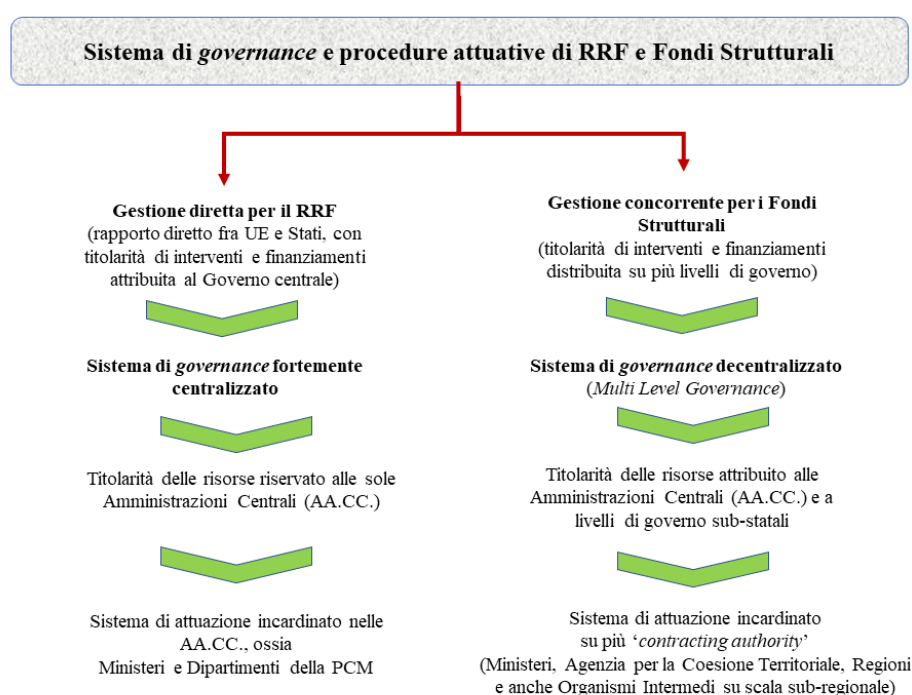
Sistema di governance e procedure attuative di RRF e Fondi Strutturali

Gestione diretta per il RRF
(rapporto diretto fra UE e Stati, con titolarità di interventi e finanziamenti attribuita al Governo centrale)

Sistema di governance fortemente centralizzato

Titolarità delle risorse riservato alle sole Amministrazioni Centrali (AA.CC.)

Sistema di attuazione incardinato nelle AA.CC., ossia Ministeri e Dipartimenti della PCM

Gestione concorrente per i Fondi Strutturali
(titolarità di interventi e finanziamenti distribuita su più livelli di governo)

Sistema di governance decentralizzato
(Multi Level Governance)

Titolarità delle risorse attribuito alle Amministrazioni Centrali (AA.CC.) e a livelli di governo sub-statali

Sistema di attuazione incardinato su più 'contracting authority'
(Ministeri, Agenzia per la Coesione Territoriale, Regioni e anche Organismi Intermedi su scala sub-regionale)